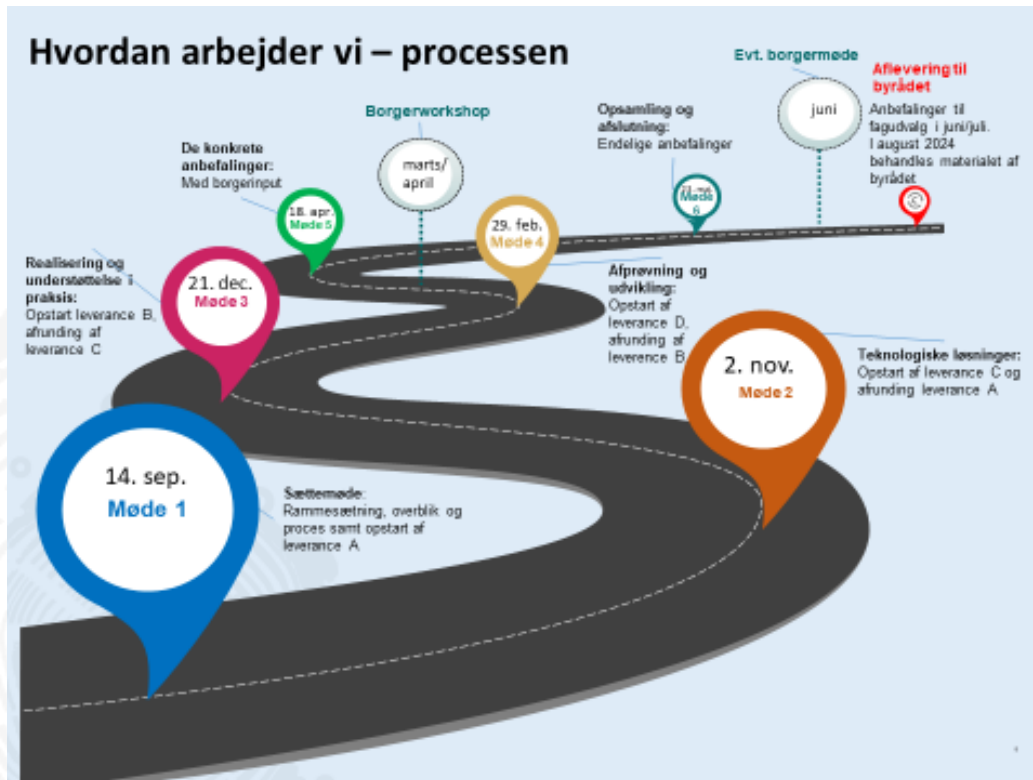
Hvordan arbejder vi – processen

Evt. borgermøde

juni

Aflevering til byrådet

Anbefalinger til fagudvalg i juni/juli. I august 2024 behandles materialet af byrådet

Borgerworkshop

marts/ april

Opsamling og afslutning:
Endelige anbefalinger

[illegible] Møde 6

De konkrete anbefalinger:
Med borgerinput

18. apr. Møde 5

29. feb. Møde 4

Afprøvning og udvikling:
Opstart af leverance D, afrunding af leverance B

Realisering og understøttelse i praksis:
Opstart leverance B, afrunding af leverance C

21. dec. Møde 3

2. nov. Møde 2

Teknologiske løsninger:
Opstart af leverance C og afrunding leverance A

14. sep. Møde 1

Sættemøde:
Rammesætning, overblik og proces samt opstart af leverance A